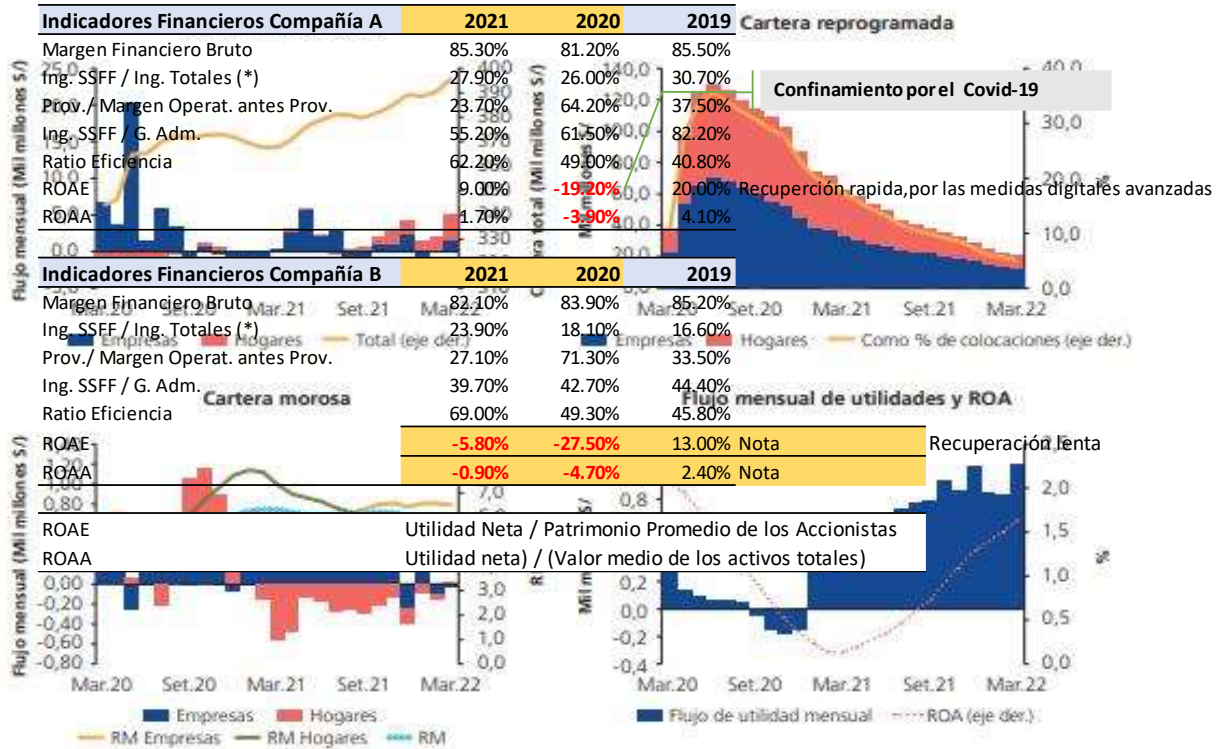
| Indicadores Financieros Compañía A | 2021 | 2020 | 2019 |
|---|---|---|---|
| Margen Financiero Bruto | 85.30% | 81.20% | 85.50% |
| Ing. SSFF / Ing. Totales (*) | 27.90% | 26.00% | 30.70% |
| Prov./ Margen Operat. antes Prov. | 23.70% | 64.20% | 37.50% |
| Ing. SSFF / G. Adm. | 55.20% | 61.50% | 82.20% |
| Ratio Eficiencia | 62.20% | 49.00% | 40.80% |
| ROAE | 9.00% | -19.20% | 20.00% |
| ROAA | 1.70% | -3.90% | 4.10% |

Cartera reprogramada

Confinamiento por el Covid-19

Recuperción rapida,por las medidas digitales avanzadas

| Indicadores Financieros Compañía B | 2021 | 2020 | 2019 |
|---|---|---|---|
| Margen Financiero Bruto | 82.10% | 83.90% | 85.20% |
| Ing. SSFF / Ing. Totales (*) | 23.90% | 18.10% | 16.60% |
| Prov./ Margen Operat. antes Prov. | 27.10% | 71.30% | 33.50% |
| Ing. SSFF / G. Adm. | 39.70% | 42.70% | 44.40% |
| Ratio Eficiencia | 69.00% | 49.30% | 45.80% |
| ROAE | -5.80% | -27.50% | 13.00% Nota |
| ROAA | -0.90% | -4.70% | 2.40% Nota |

Recuperación lenta

ROAE Utilidad Neta / Patrimonio Promedio de los Accionistas
ROAA Utilidad neta) / (Valor medio de los activos totales)

Flujo mensual (Mil millones S/) 0.0 330 340 380 390 400 Mar.21 Mar.22 Empresas Hogares Total (eje der.)

Cartera total (Mil millones S/) 20.0 120.0 140.0 Mar.20 Set.20 Mar.21 Set.21 Mar.22 40,0 30,0 20,0 10,0 0,0 Empresas Hogares Como % de colocaciones (eje der.)

Cartera morosa

Flujo mensual (Mil millones S/) 1,20 1,00 0,80 0,00 -0,20 -0,40 -0,60 -0,80 7,0 3,0 2,0 1,0 0,0 Mar.20 Set.20 Mar.21 Set.21 Mar.22 Empresas Hogares RM Empresas RM Hogares RM

Flujo mensual de utilidades y ROA

Mil millones S/ 0,8 0,0 -0,2 -0,4 2,0 1,5 1,0 0,5 0,0 % Mar.20 Set.20 Mar.21 Set.21 Mar.22 Flujo de utilidad mensual ROA (eje der.)